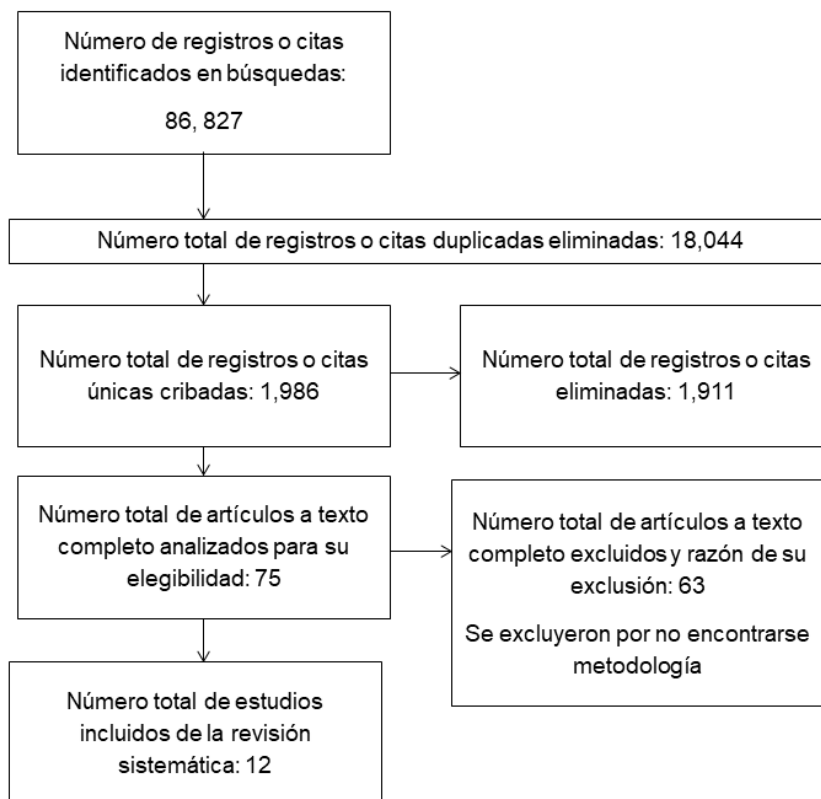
Número de registros o citas identificados en búsquedas:

86, 827

Número total de registros o citas duplicadas eliminadas: 18,044

Número total de registros o citas únicas cribadas: 1,986

Número total de registros o citas eliminadas: 1,911

Número total de artículos a texto completo analizados para su elegibilidad: 75

Número total de artículos a texto completo excluidos y razón de su exclusión: 63

Se excluyeron por no encontrarse metodología

Número total de estudios incluidos de la revisión sistemática: 12